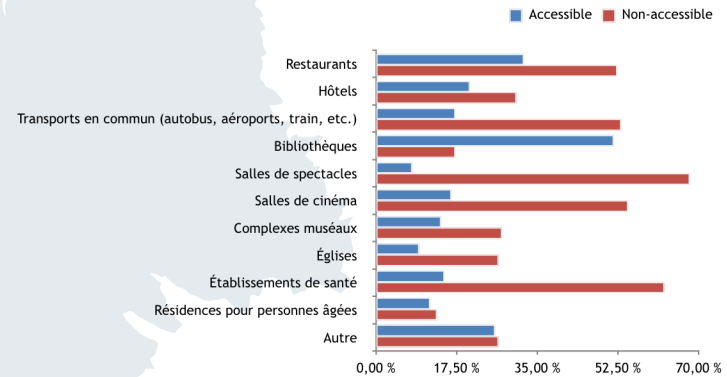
Accessible
Non-accessible

Restaurants
Hôtels
Transports en commun (autobus, aéroports, train, etc.)
Bibliothèques
Salles de spectacles
Salles de cinéma
Complexes muséaux
Églises
Établissements de santé
Résidences pour personnes âgées
Autre

0,00 %
17,50 %
35,00 %
52,50 %
70,00 %